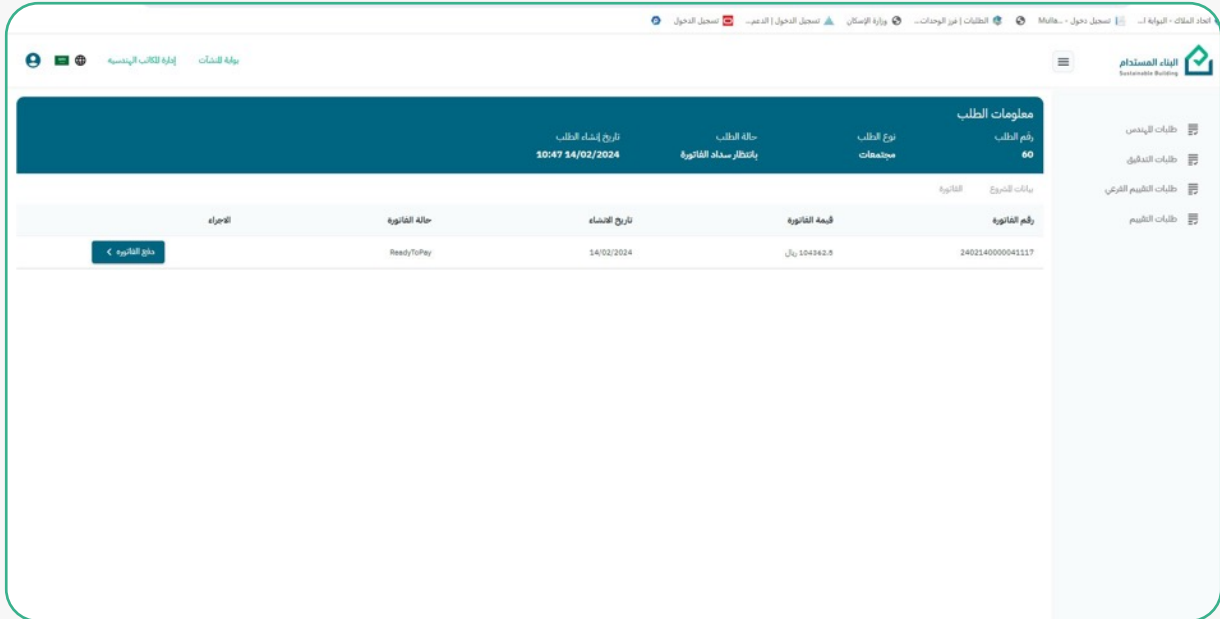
اتحاد الملاك - البوابة ا... | تسجيل دخول - ...Mulla | الطلبات | فرز الوحدات... | وزارة الإسكان | تسجيل الدخول | الدعم... | تسجيل الدخول

البناء المستدام
Sustainable Building

بوابة المنشآت | إدارة المكاتب الهندسية

طلبات المهندس
طلبات التدقيق
طلبات التقييم الفرعي
طلبات التقييم

معلومات الطلب

| رقم الطلب | نوع الطلب | حالة الطلب | تاريخ إنشاء الطلب |
|---|---|---|---|
| 60 | مجتمعات | بانتظار سداد الفاتورة | 10:47 14/02/2024 |

بيانات المشروع | الفاتورة

| رقم الفاتورة | قيمة الفاتورة | تاريخ الانشاء | حالة الفاتورة | الاجراء |
|---|---|---|---|---|
| 2402140000041117 | 104342.5 ريال | 14/02/2024 | ReadyToPay | دفع الفاتورة |